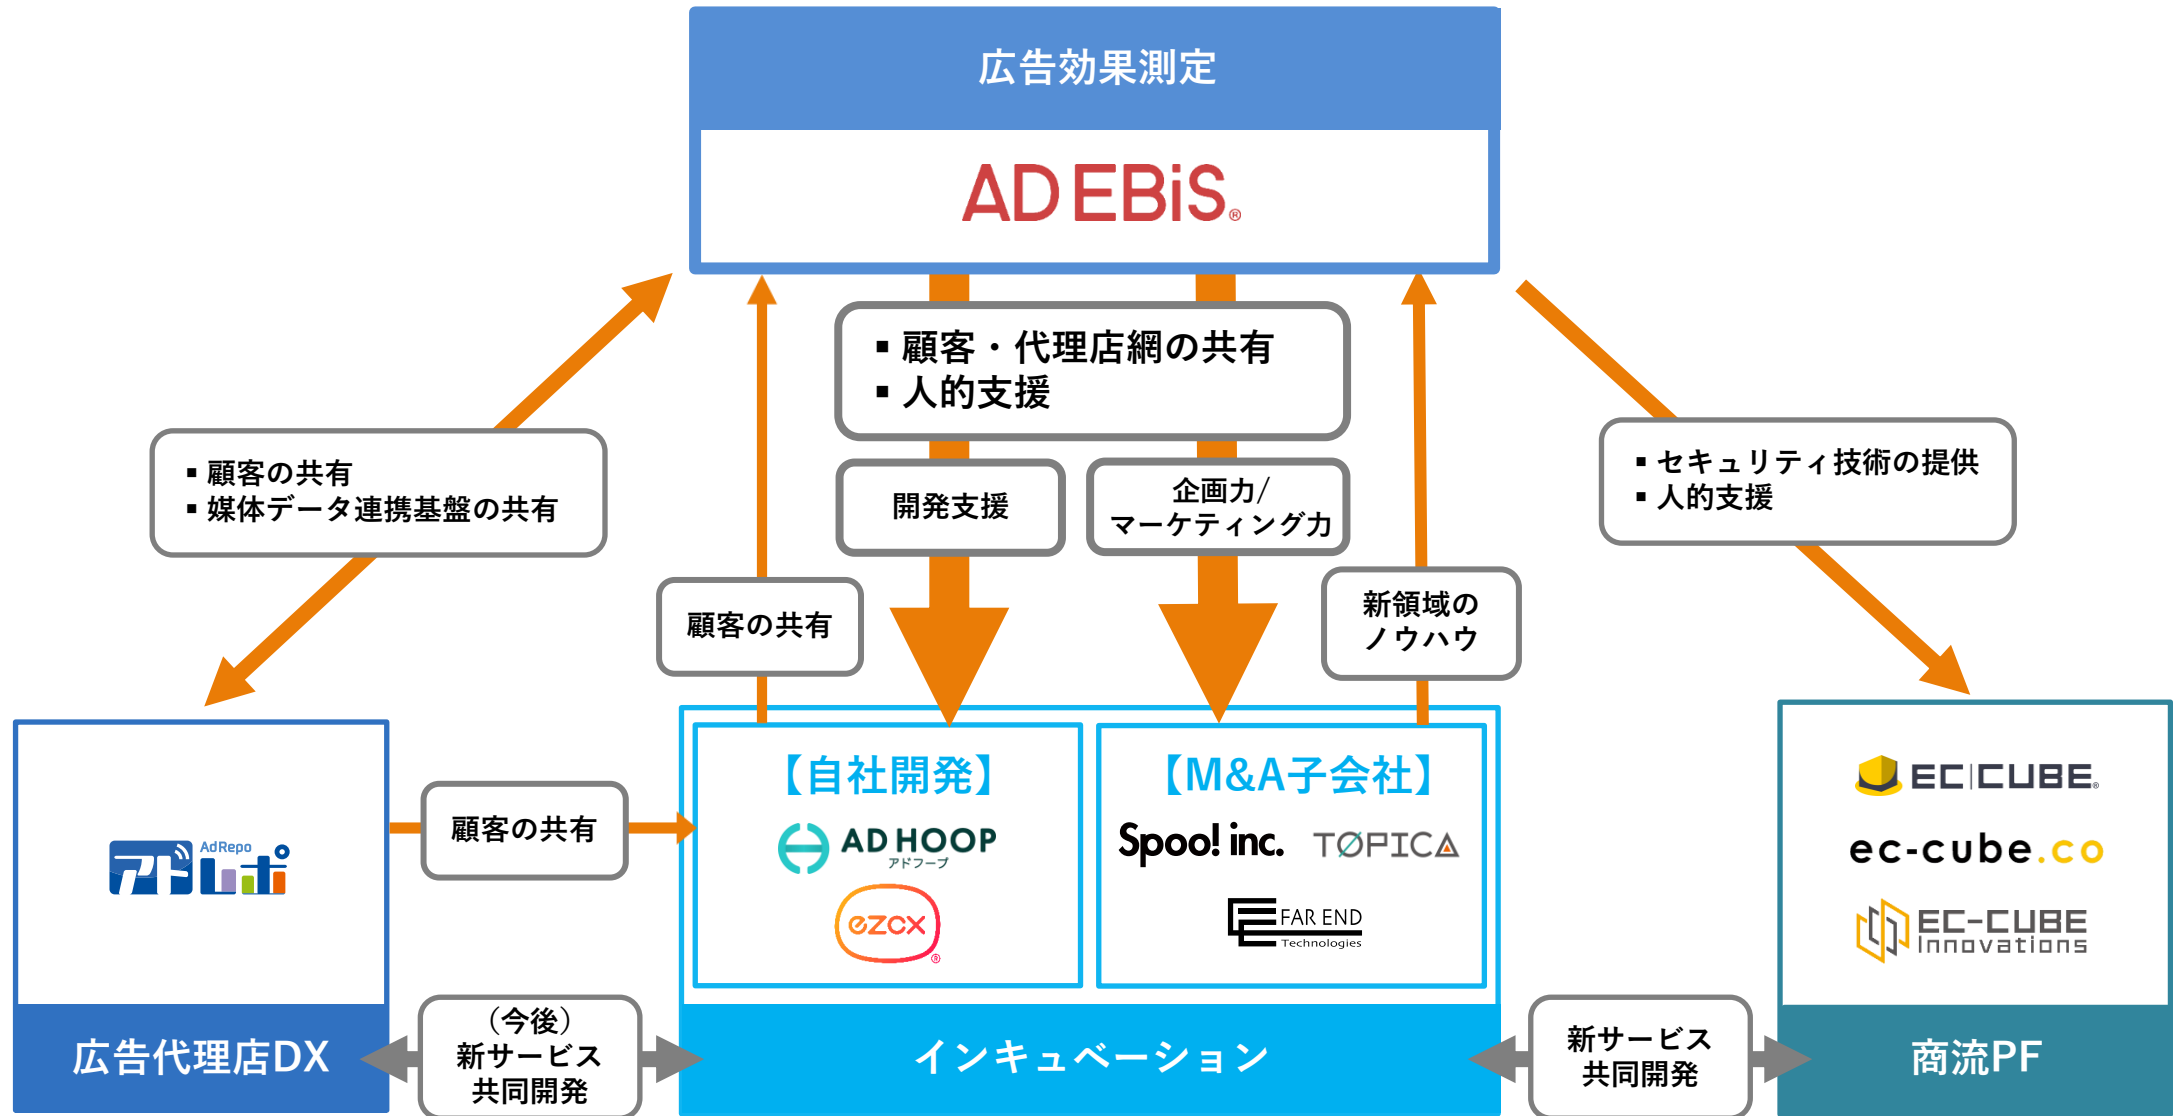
広告効果測定

AD EBiS

▪ 顧客・代理店網の共有
▪ 人的支援

▪ 顧客の共有
▪ 媒体データ連携基盤の共有

開発支援

企画力/
マーケティング力

▪ セキュリティ技術の提供
▪ 人的支援

顧客の共有

新領域の
ノウハウ

AdRepo
アドレポ

顧客の共有

【自社開発】

AD HOOP
アドフープ

ezcx

【M&A子会社】

Spoo! inc.

TOPICA

FAR END Technologies

EC CUBE

ec-cube.co

EC-CUBE Innovations

広告代理店DX

（今後）
新サービス
共同開発

インキュベーション

新サービス
共同開発

商流PF